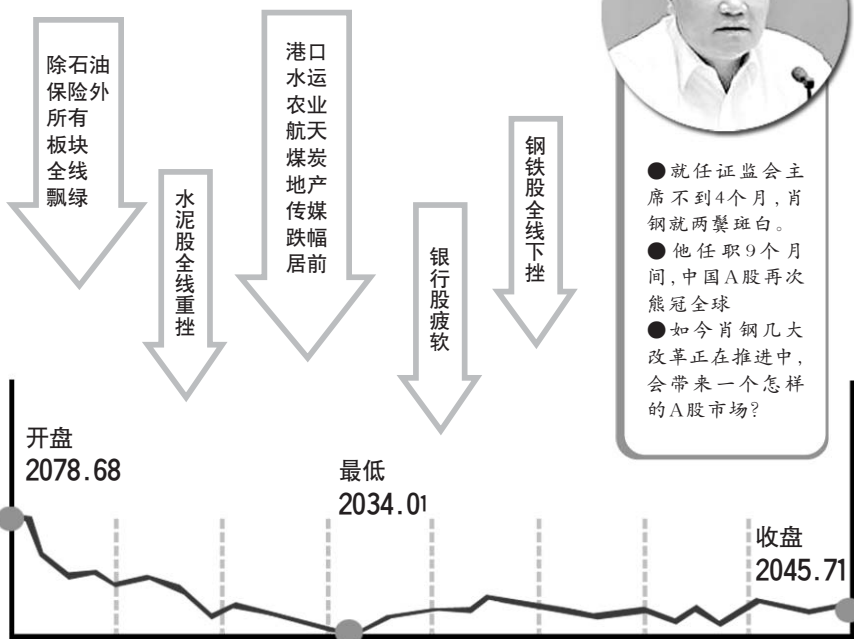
除石油保险外所有板块全线飘绿

水泥股全线重挫

港口水运农业航天煤炭地产传媒跌幅居前

银行股疲软

钢铁股全线下挫

●就任证监会主席不到4个月，肖钢就两鬓斑白。
●他任职9个月间，中国A股再次熊冠全球
●如今肖钢几大改革正在推进中，会带来一个怎样的A股市场？

开盘
2078.68

最低
2034.01

收盘
2045.71